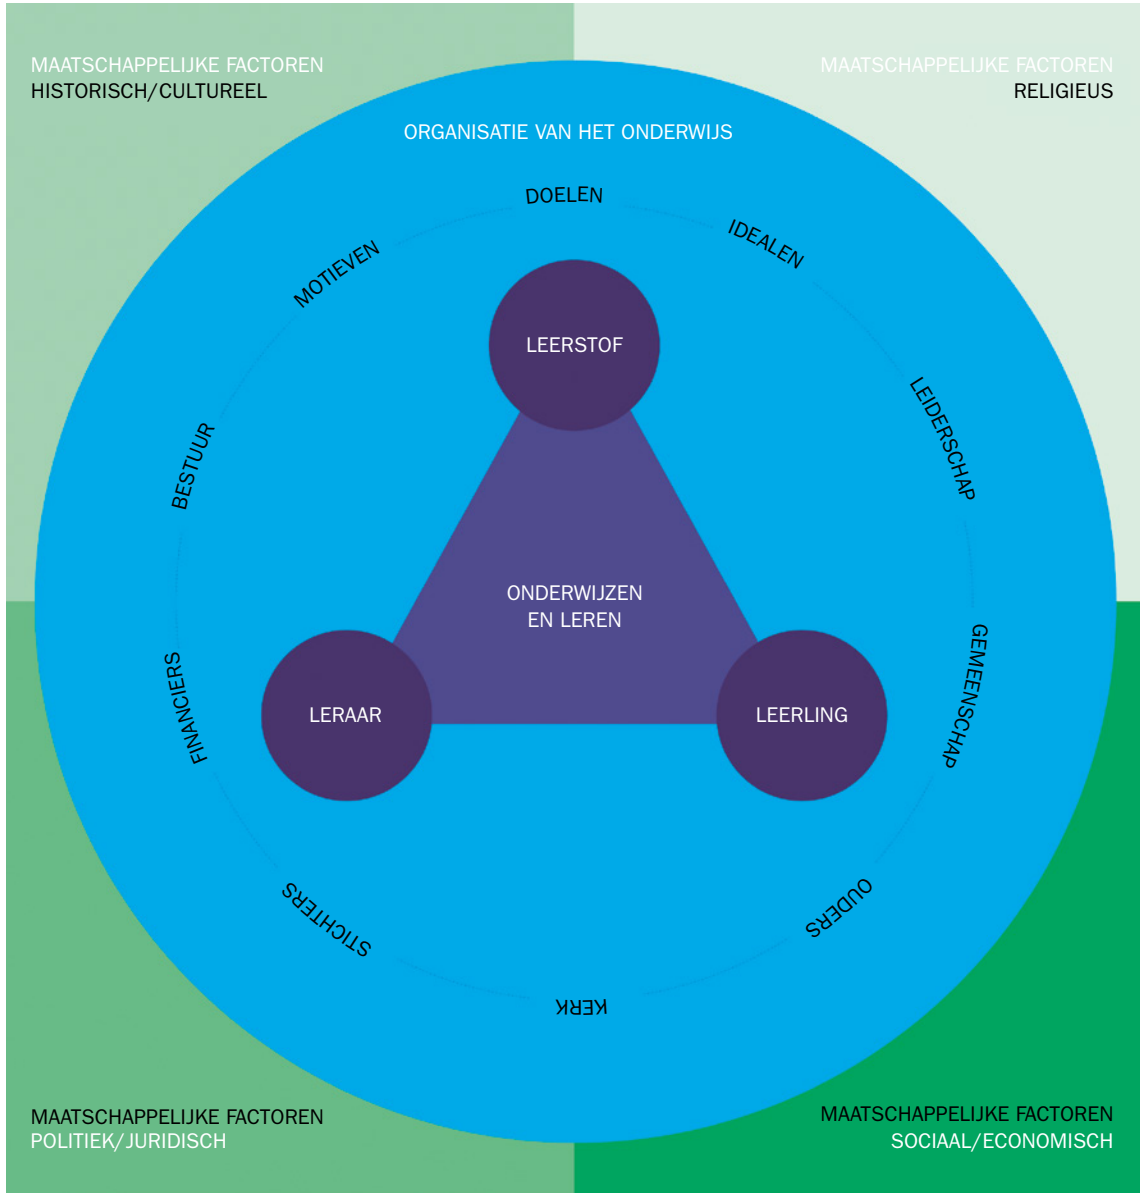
MAATSCHAPPELIJKE FACTOREN
HISTORISCH/CULTUREEL

MAATSCHAPPELIJKE FACTOREN
RELIGIEUS

ORGANISATIE VAN HET ONDERWIJS

DOELEN

IDEALEN

LEIDERSCHAP

GEMEENSCHAP

OUDERS

KERK

STICHTERS

FINANCIERS

BESTUUR

MOTIEVEN

LEERSTOF

ONDERWIJZEN
EN LEREN

LERAAR

LEERLING

MAATSCHAPPELIJKE FACTOREN
POLITIEK/JURIDISCH

MAATSCHAPPELIJKE FACTOREN
SOCIAAL/ECONOMISCH